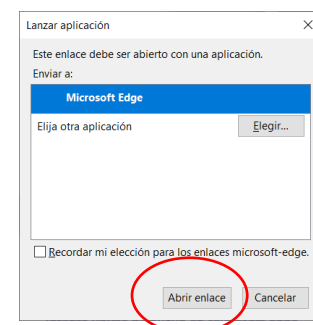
Lanzar aplicación
×
Este enlace debe ser abierto con una aplicación.
Enviar a:
Microsoft Edge
Elija otra aplicación
Elegir...
Recordar mi elección para los enlaces microsoft-edge.
Abrir enlace
Cancelar